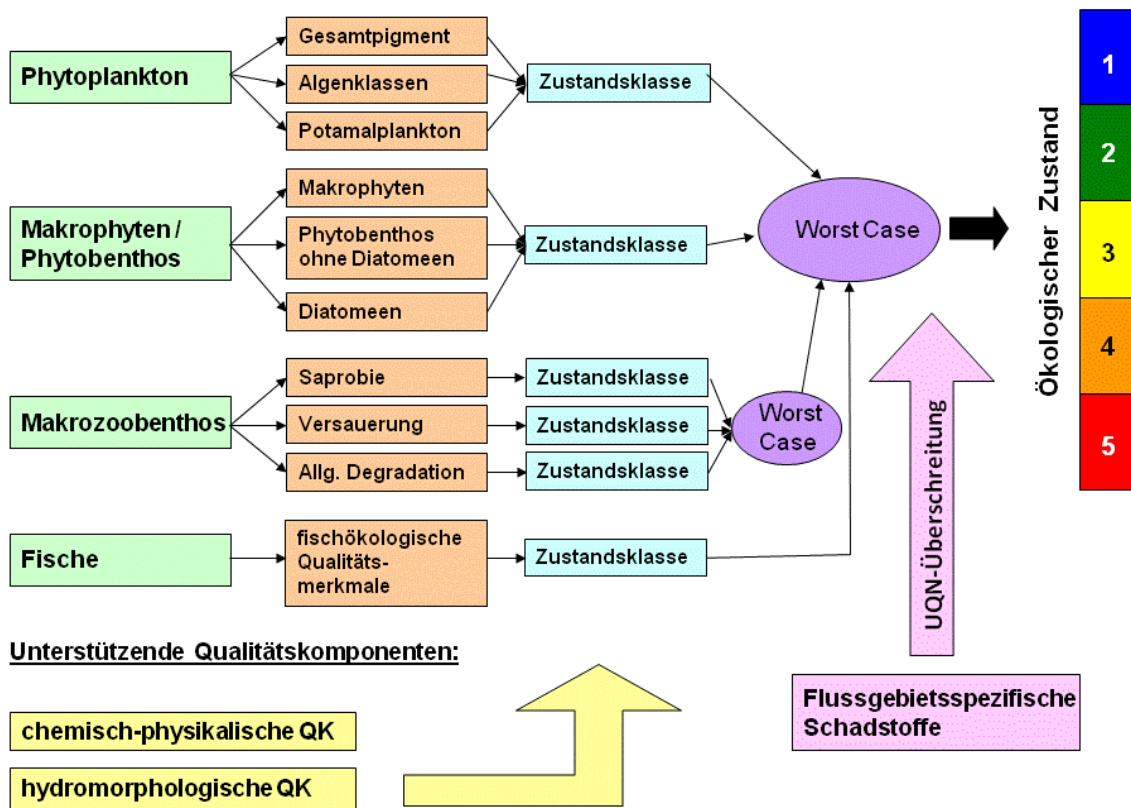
Phytoplankton

Gesamtpigment

Algenklassen

Potamalplankton

Zustandsklasse

Makrophyten / Phytobenthos

Makrophyten

Phytobenthos ohne Diatomeen

Diatomeen

Zustandsklasse

Worst Case

Makrozoobenthos

Saprobie

Versauerung

Allg. Degradation

Zustandsklasse

Zustandsklasse

Zustandsklasse

Worst Case

Fische

fischökologische Qualitätsmerkmale

Zustandsklasse

UQN-Überschreitung

Ökologischer Zustand

1

2

3

4

5

Unterstützende Qualitätskomponenten:

chemisch-physikalische QK

hydromorphologische QK

Flussgebietsspezifische Schadstoffe